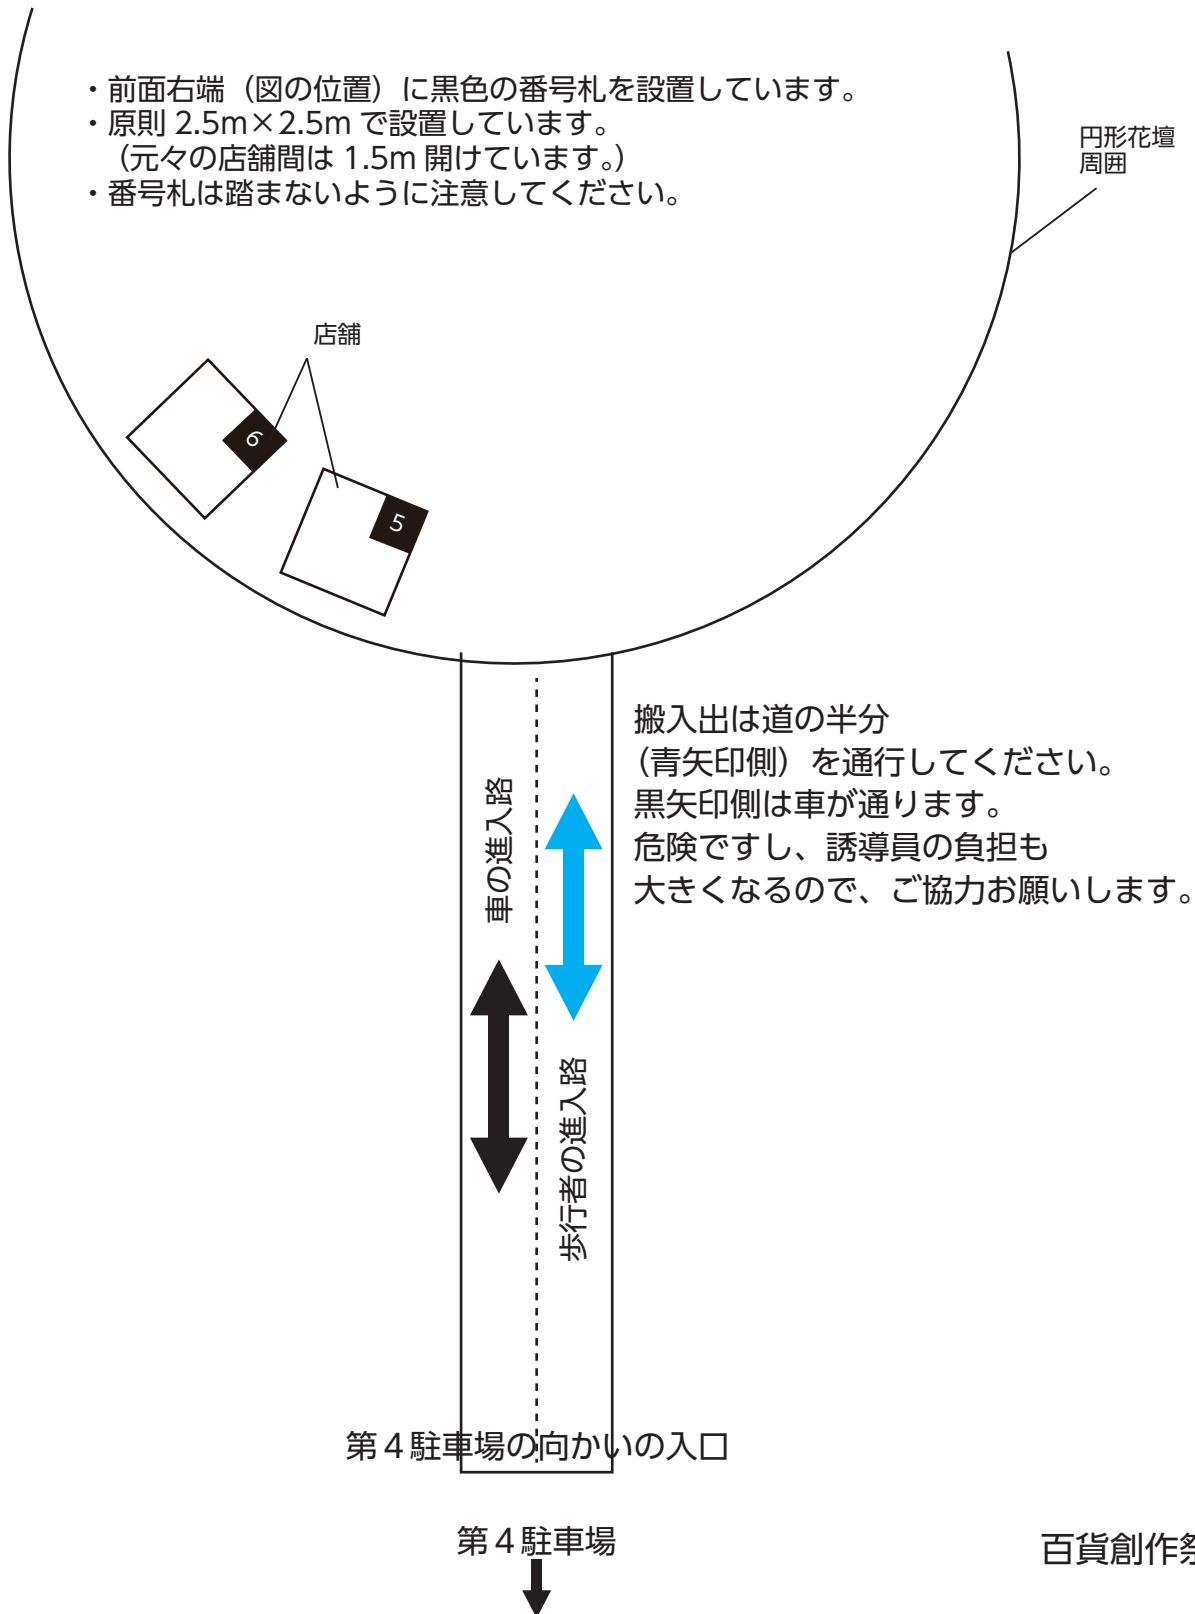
・前面右端（図の位置）に黒色の番号札を設置しています。
・原則 2.5m×2.5m で設置しています。
（元々の店舗間は 1.5m 開けています。）
・番号札は踏まないように注意してください。

円形花壇
周囲

店舗

6

5

搬入出は道の半分
（青矢印側）を通行してください。
黒矢印側は車が通ります。
危険ですし、誘導員の負担も
大きくなるので、ご協力お願いします。

車の進入路

歩行者の進入路

第４駐車場の向かいの入口

第４駐車場

百貨創作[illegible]